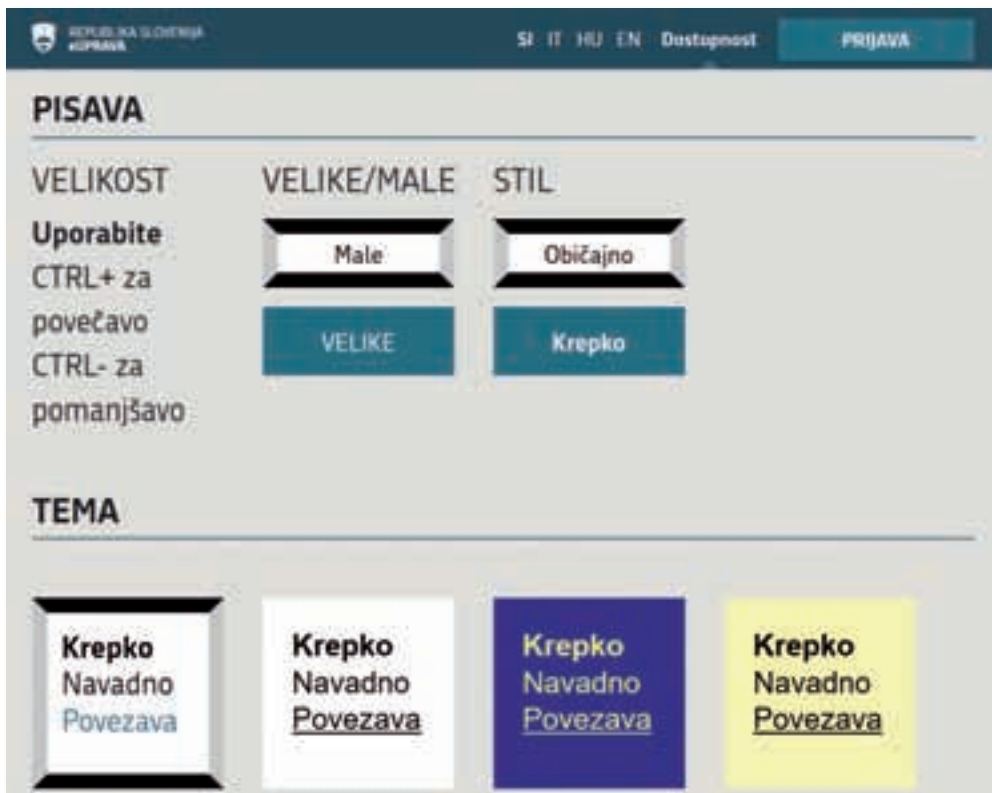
REPUBLIKA SLOVENIJA
eUPRAVA

SI IT HU EN Dostopnost PRIJAVA

PISAVA

VELIKOST

Uporabite CTRL+ za povečavo CTRL- za pomanjšavo

VELIKE/MALE

Male

VELIKE

STIL

Običajno

Krepko

TEMA

Krepko
Navadno
Povezava

Krepko
Navadno
Povezava

Krepko
Navadno
Povezava

Krepko
Navadno
Povezava